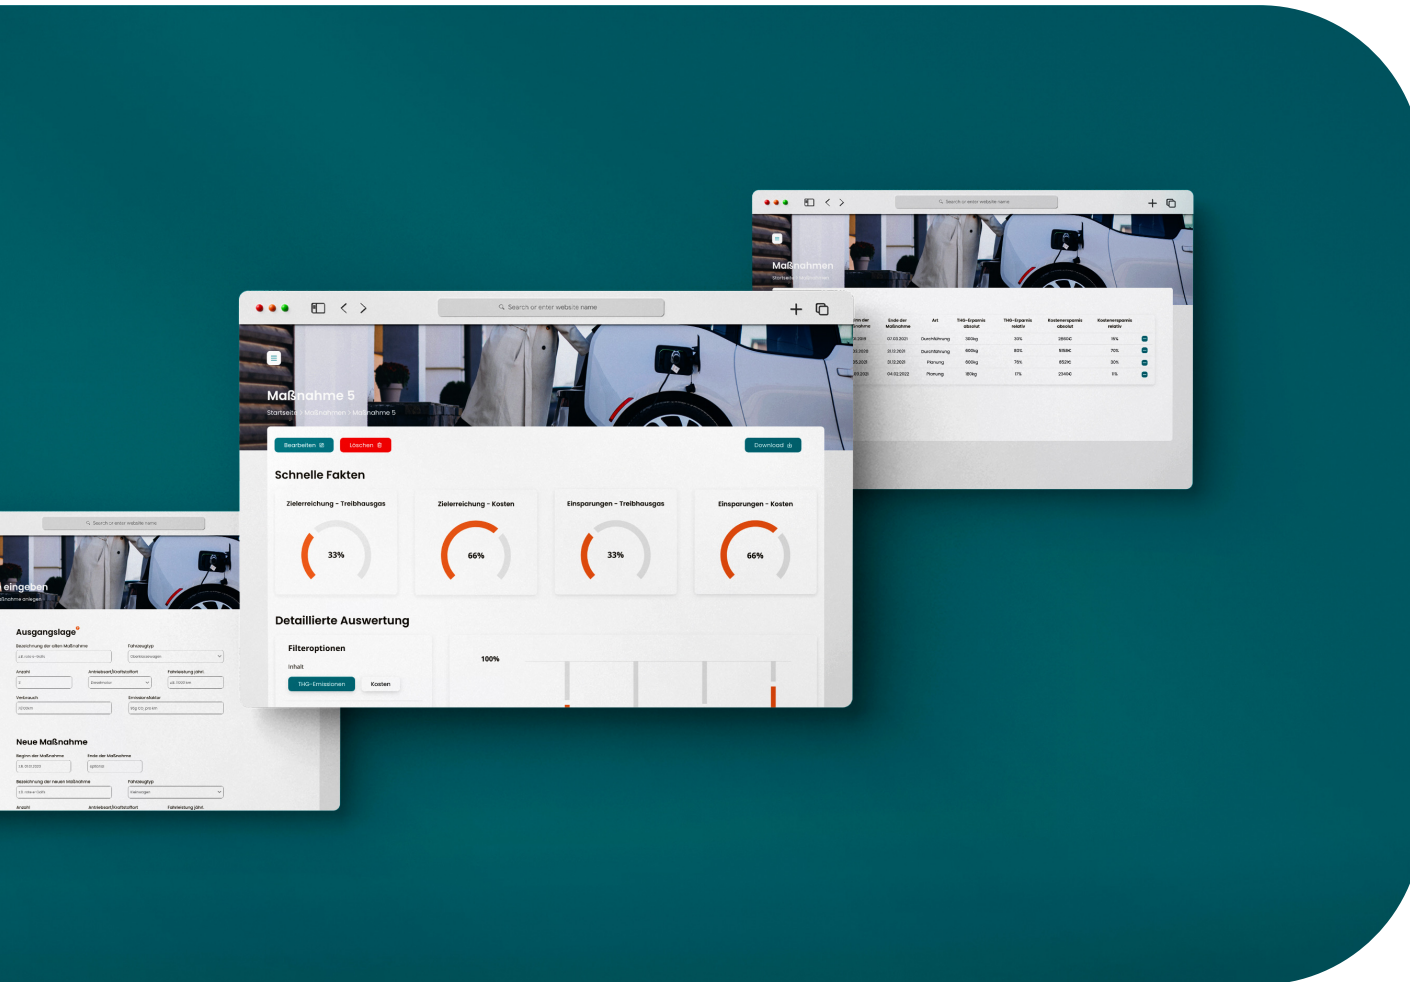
Search or enter website name

Maßnahmen

| ...nn der Maßnahme | Ende der Maßnahme | Art | THG-Ersparnis absolut | THG-Ersparnis relativ | Kostenersparnis absolut | Kostenersparnis relativ |
|---|---|---|---|---|---|---|
| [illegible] | 07.02.2021 | Durchführung | 380kg | 33% | 2860€ | 15% |
| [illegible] | 31.12.2021 | Durchführung | 600kg | 80% | 9350€ | 70% |
| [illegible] | 31.12.2021 | Planung | 600kg | 75% | 6521€ | 30% |
| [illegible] | 04.02.2022 | Planung | 180kg | 17% | 2340€ | 5% |

Search or enter website name

Maßnahme 5

Startseite > Maßnahmen > Maßnahme 5

Bearbeiten

Löschen

Download

Schnelle Fakten

Zielerreichung - Treibhausgas

33%

Zielerreichung - Kosten

66%

Einsparungen - Treibhausgas

33%

Einsparungen - Kosten

66%

Detaillierte Auswertung

Filteroptionen

Inhalt

THG-Emissionen

Kosten

100%

Search or enter website name

eingeben

Ausgangslage

Neue Maßnahme